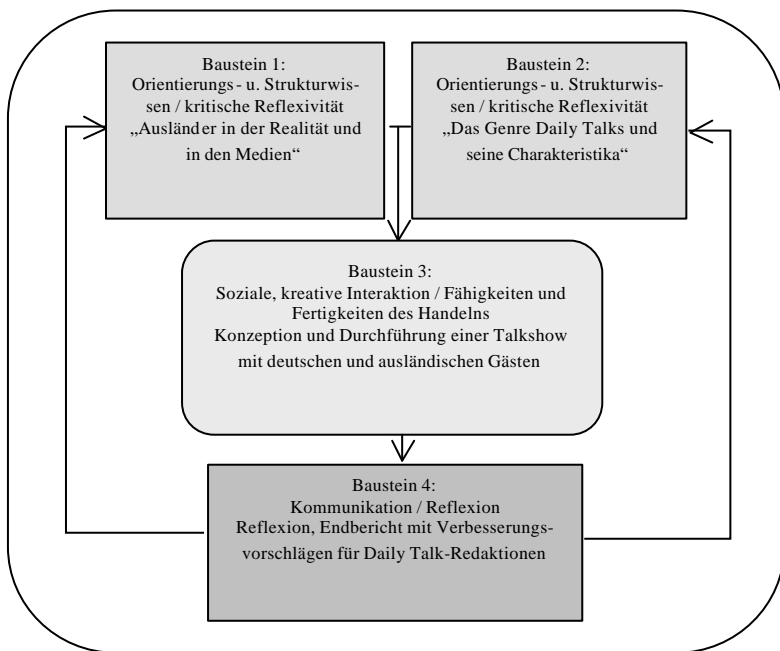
Baustein 1:
Orientierungs- u. Strukturwissen / kritische Reflexivität
„Ausländer in der Realität und in den Medien“

Baustein 2:
Orientierungs- u. Strukturwissen / kritische Reflexivität
„Das Genre Daily Talks und seine Charakteristika“

Baustein 3:
Soziale, kreative Interaktion / Fähigkeiten und Fertigkeiten des Handelns
Konzeption und Durchführung einer Talkshow mit deutschen und ausländischen Gästen

Baustein 4:
Kommunikation / Reflexion
Reflexion, Endbericht mit Verbesserungsvorschlägen für Daily Talk-Redaktionen